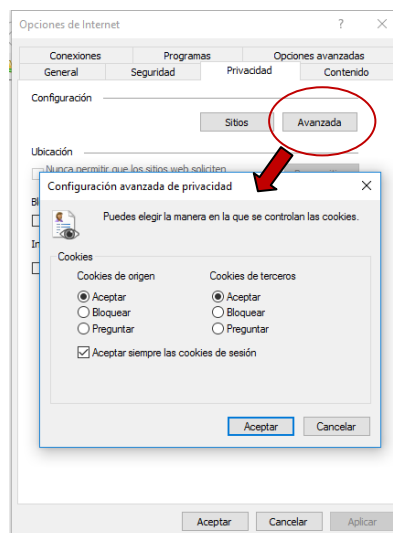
Opciones de Internet ? ×

Conexiones Programas Opciones avanzadas
General Seguridad Privacidad Contenido

Configuración

Sitios Avanzada

Ubicación

Nunca permitir que los sitios web soliciten

Bl

In

Configuración avanzada de privacidad ×

Puedes elegir la manera en la que se controlan las cookies.

Cookies

Cookies de origen
Aceptar
Bloquear
Preguntar

Cookies de terceros
Aceptar
Bloquear
Preguntar

Aceptar siempre las cookies de sesión

Aceptar Cancelar

Aceptar Cancelar Aplicar